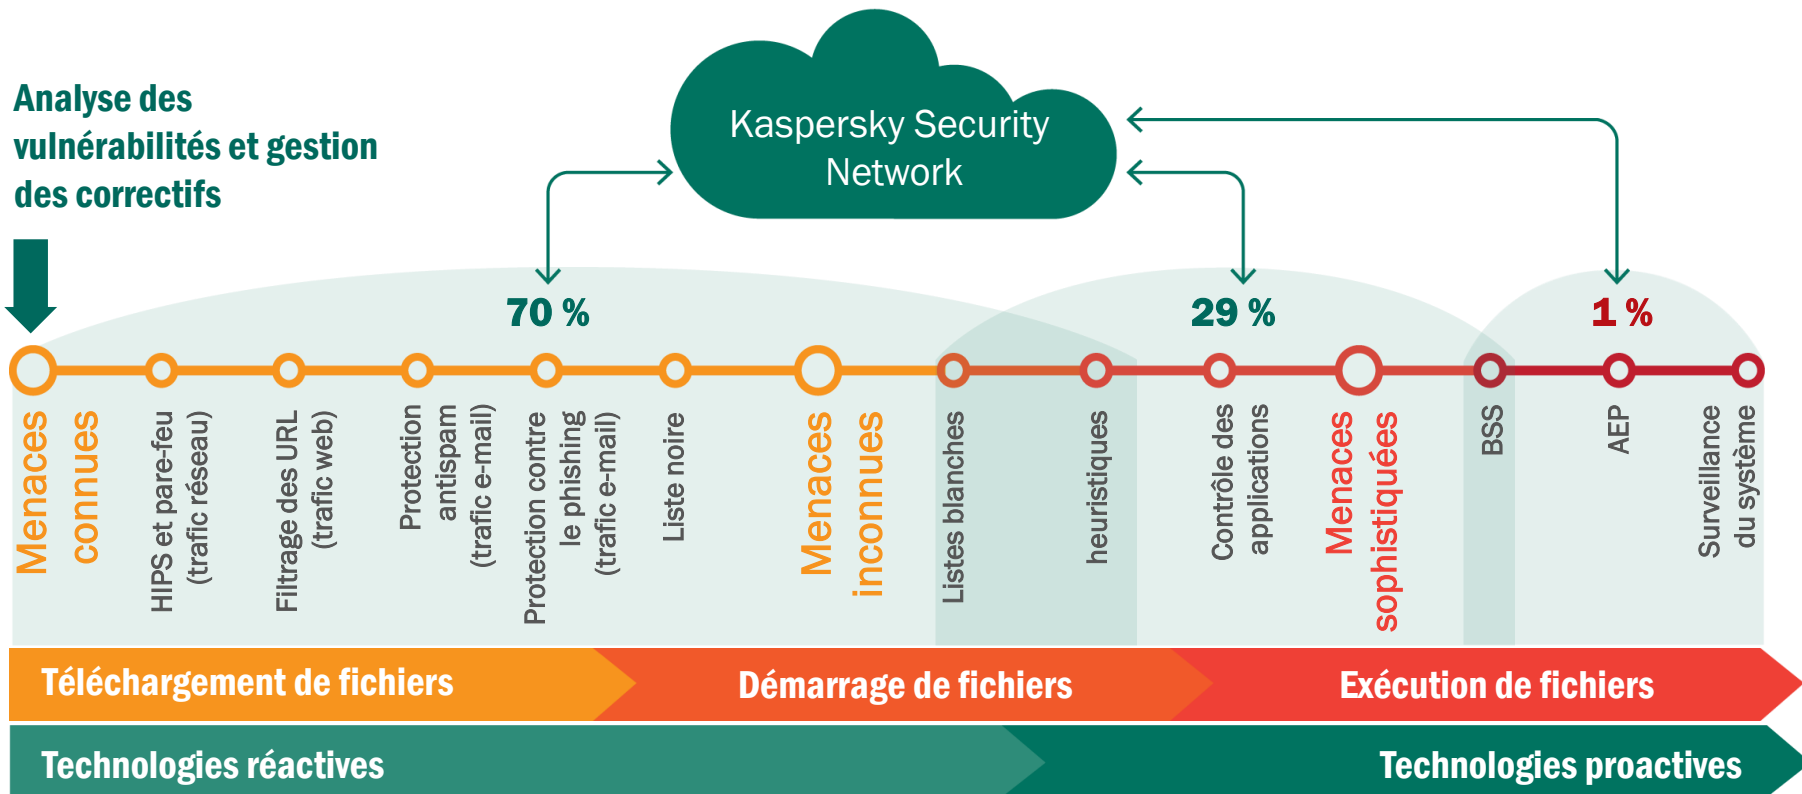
Analyse des vulnérabilités et gestion des correctifs

Kaspersky Security Network

70 %

29 %

1 %

Menaces connues

HIPS et pare-feu (trafic réseau)

Filtrage des URL (trafic web)

Protection antispam (trafic e-mail)

Protection contre le phishing (trafic e-mail)

Liste noire

Menaces inconnues

Listes blanches

heuristiques

Contrôle des applications

Menaces sophistiquées

BSS

AEP

Surveillance du système

Téléchargement de fichiers

Démarrage de fichiers

Exécution de fichiers

Technologies réactives

Technologies proactives